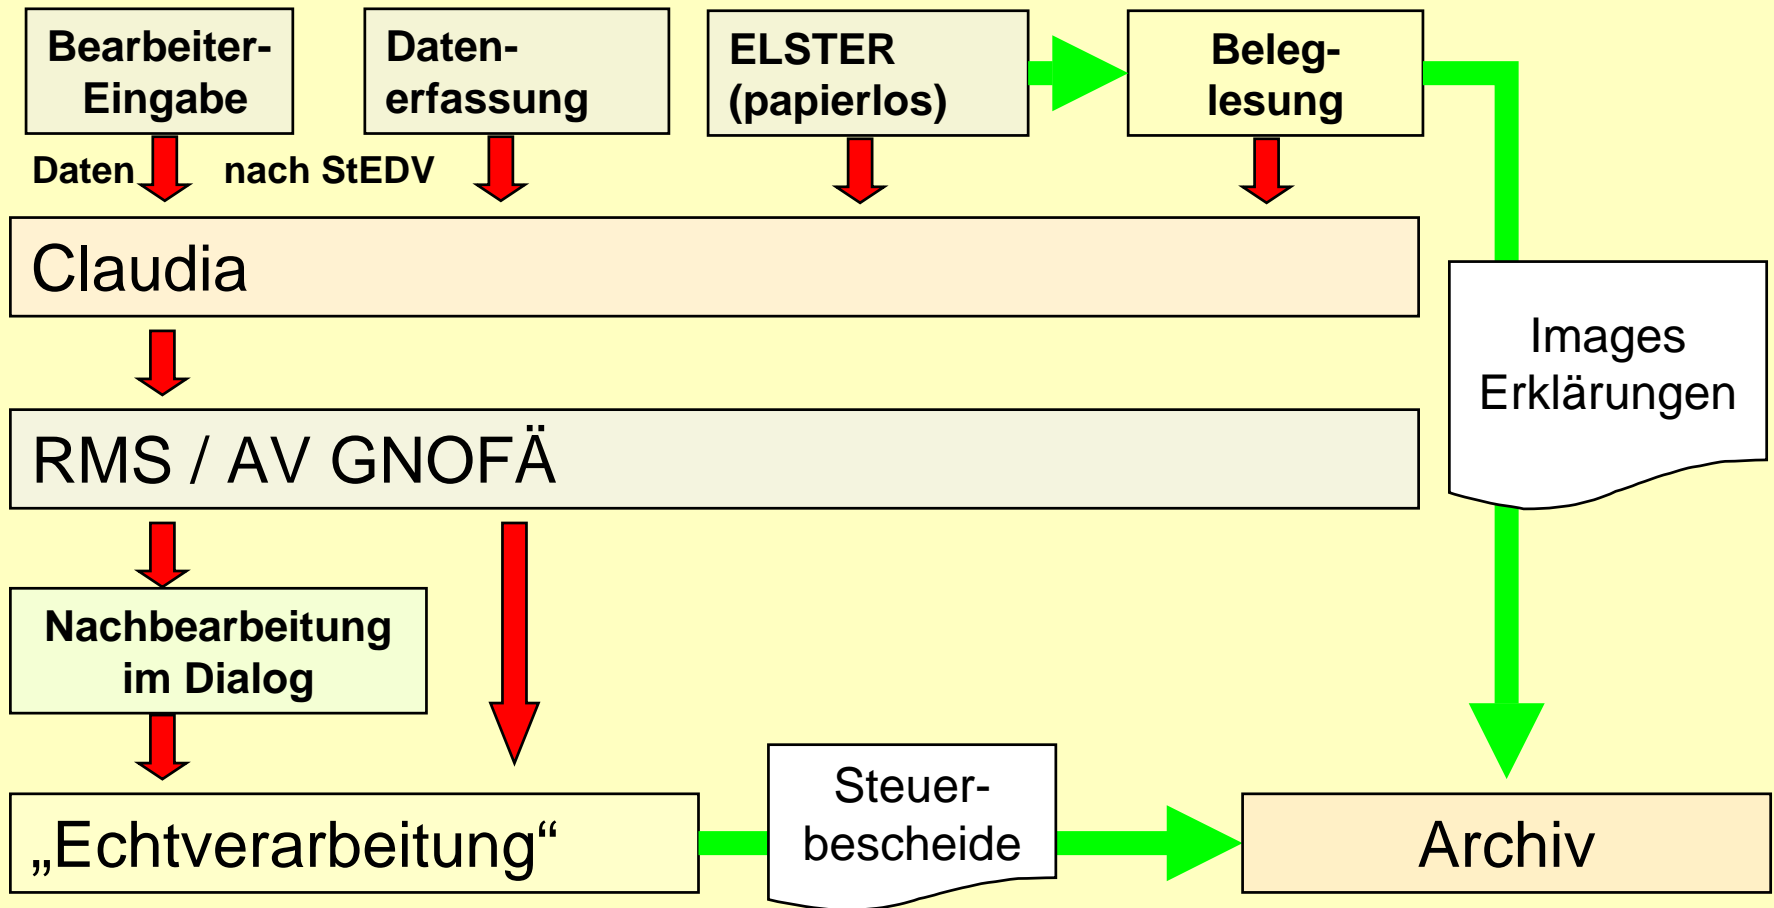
Bearbeiter-Eingabe

Daten-erfassung

ELSTER (papierlos)

Beleg-lesung

Daten nach StEDV

Claudia

Images Erklärungen

RMS / AV GNOFÄ

Nachbearbeitung im Dialog

„Echtverarbeitung“

Steuer-bescheide

Archiv